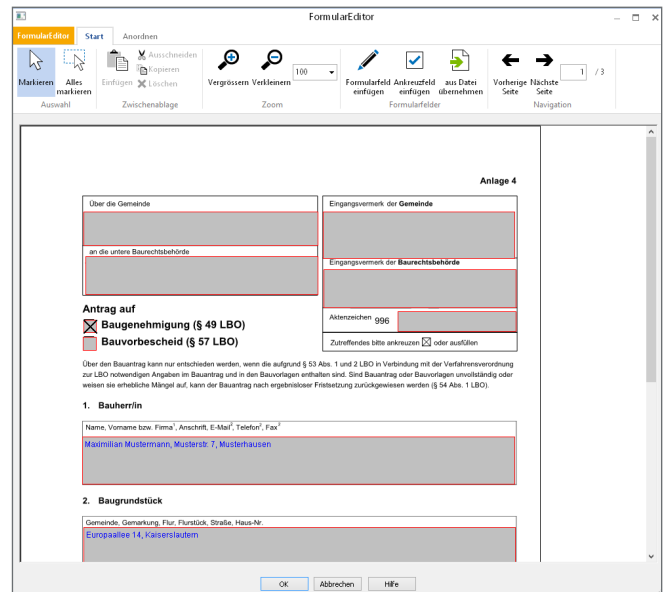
FormularEditor

FormularEditor Start Anordnen

Markieren Alles markieren
Auswahl

Einfügen Ausschneiden Kopieren Löschen
Zwischenablage

Vergrössern Verkleinern 100
Zoom

Formularfeld einfügen Ankreuzfeld einfügen aus Datei übernehmen
Formularfelder

Vorherige Seite Nächste Seite 1 / 3
Navigation

Anlage 4

Über die Gemeinde

an die untere Baurechtsbehörde

Eingangsvermerk der **Gemeinde**

Eingangsvermerk der **Baurechtsbehörde**

Aktenzeichen 996

Zutreffendes bitte ankreuzen ☒ oder ausfüllen

**Antrag auf**

☒ **Baugenehmigung (§ 49 LBO)**

**Bauvorbescheid (§ 57 LBO)**

Über den Bauantrag kann nur entschieden werden, wenn die aufgrund § 53 Abs. 1 und 2 LBO in Verbindung mit der Verfahrensverordnung zur LBO notwendigen Angaben im Bauantrag und in den Bauvorlagen enthalten sind. Sind Bauantrag oder Bauvorlagen unvollständig oder weisen sie erhebliche Mängel auf, kann der Bauantrag nach ergebnisloser Fristsetzung zurückgewiesen werden (§ 54 Abs. 1 LBO).

**1. Bauherr/in**

Name, Vorname bzw. Firma$^1$, Anschrift, E-Mail$^2$, Telefon$^2$, Fax$^2$

Maximilian Mustermann, Musterstr. 7, Musterhausen

**2. Baugrundstück**

Gemeinde, Gemarkung, Flur, Flurstück, Straße, Haus-Nr.

Europaallee 14, Kaiserslautern

OK Abbrechen Hilfe